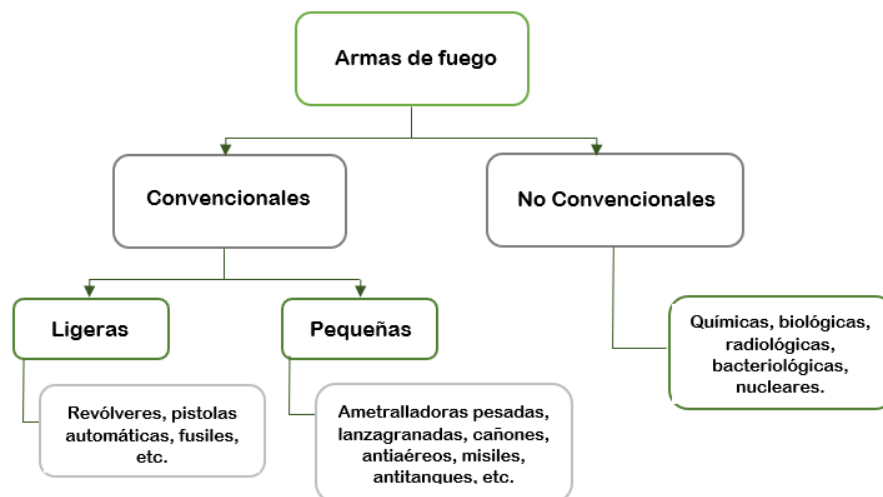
Armas de fuego

Convencionales

No Convencionales

Ligeras

Pequeñas

Revólveres, pistolas automáticas, fusiles, etc.

Ametralladoras pesadas, lanzagranadas, cañones, antiaéreos, misiles, antitanques, etc.

Químicas, biológicas, radiológicas, bacteriológicas, nucleares.